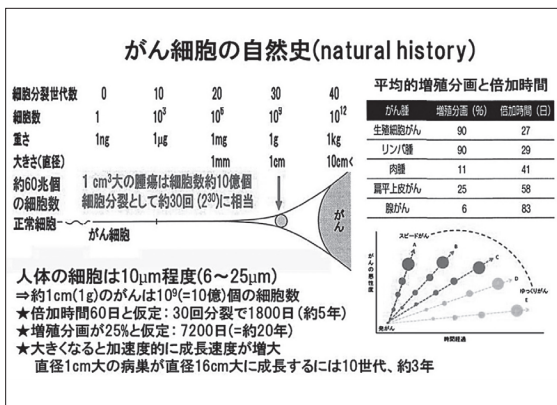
がん細胞の自然史(natural history)

| 細胞分裂世代数 | 0 | 10 | 20 | 30 | 40 |
|---|---|---|---|---|---|
| 細胞数 | 1 | $10^3$ | $10^6$ | $10^9$ | $10^{12}$ |
| 重さ | 1ng | 1μg | 1mg | 1g | 1kg |
| 大きさ(直径) | | | 1mm | 1cm | 10cm< |

約60兆個の細胞数

1 $cm^3$大の腫瘍は細胞数約10億個 細胞分裂として約30回 ($2^{30}$)に相当

正常細胞 がん細胞 がん

平均的増殖分画と倍加時間

| がん腫 | 増殖分画 (%) | 倍加時間 (日) |
|---|---|---|
| 生殖細胞がん | 90 | 27 |
| リンパ腫 | 90 | 29 |
| 肉腫 | 11 | 41 |
| 扁平上皮がん | 25 | 58 |
| 腺がん | 6 | 83 |

スピードがん A B C D ゆっくりがん E がんの重症度 発がん 時間経過

人体の細胞は10μm程度(6～25μm)
⇒約1cm(1g)のがんは$10^9$(=10億)個の細胞数
★倍加時間60日と仮定：30回分裂で1800日(約5年)
★増殖分画が25%と仮定：7200日(=約20年)
★大きくなると加速度的に成長速度が増大
直径1cm大の病巣が直径16cm大に成長するには10世代、約3年